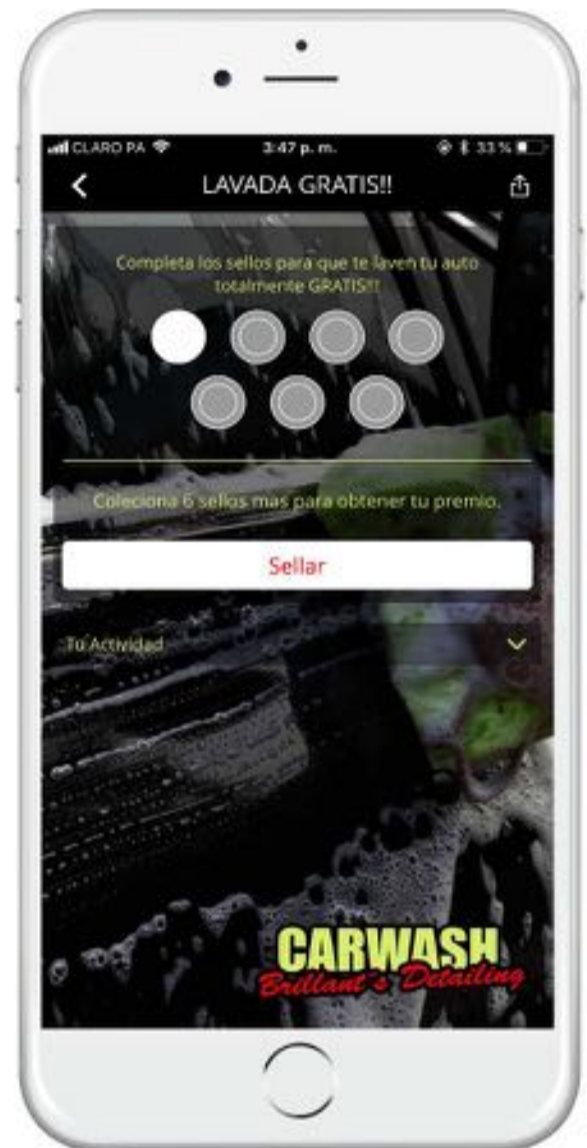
CLARO PA 3:47 p. m. 33 %

LAVADA GRATIS!!

Completa los sellos para que te laven tu auto totalmente GRATIS!!!

Coleciona 6 sellos mas para obtener tu premio.

Sellar

Tu Actividad

CARWASH
Brillant's Detailing